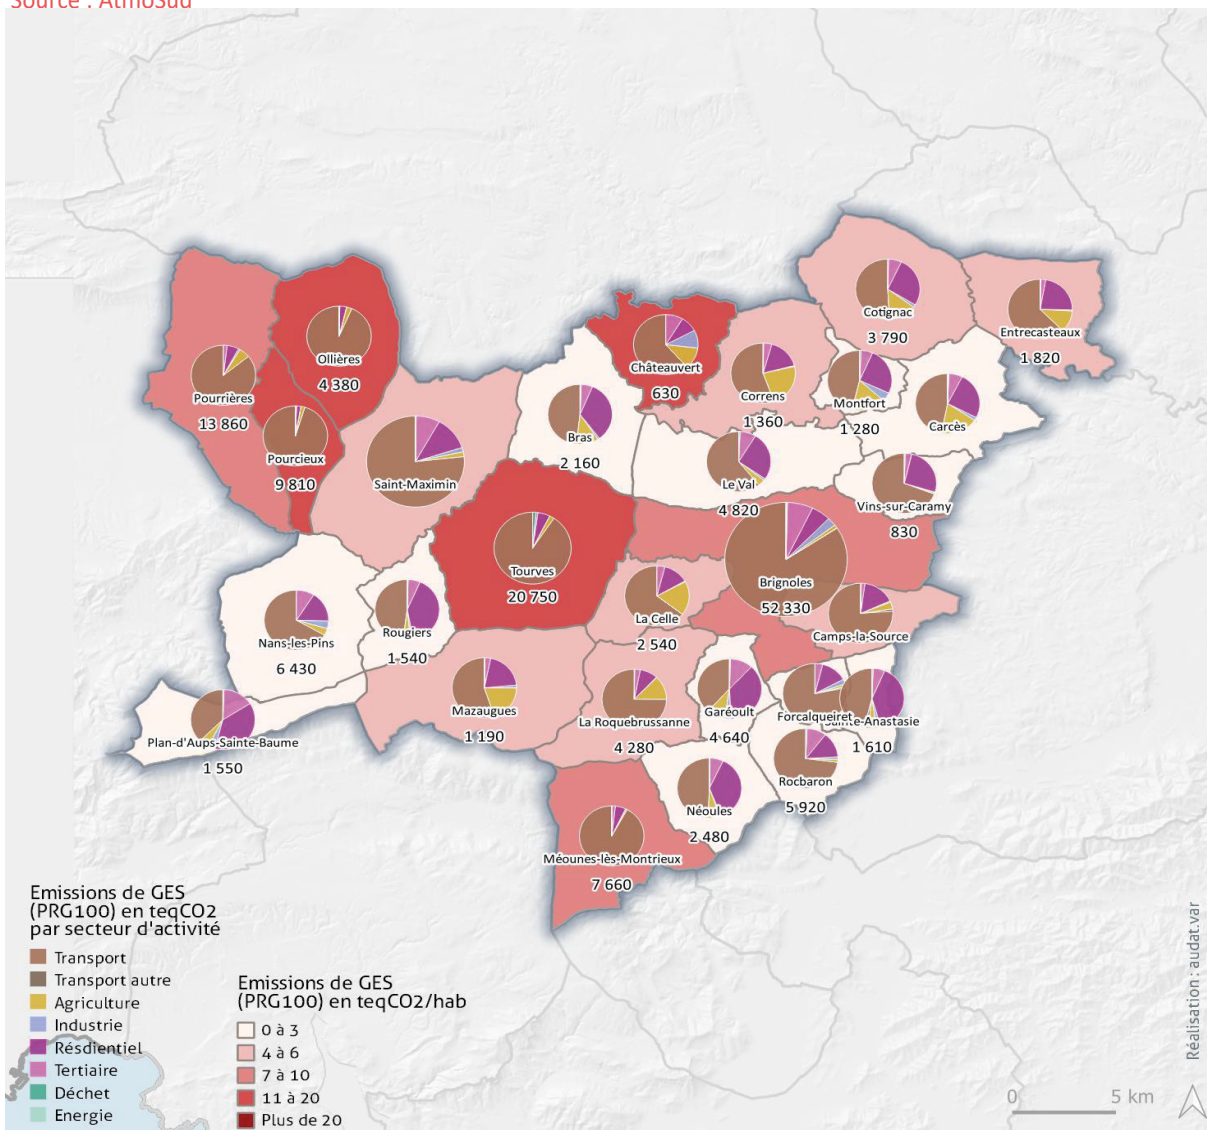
Source : AtmoSud

Cotignac
3 790

Entrecasteaux
1 820

Ollières
4 380

Pourrières
13 860

Pourcieux
9 810

Châteauvert
630

Correns
1 360

Montfort
1 280

Carcès

Bras
2 160

Saint-Maximin

Le Val
4 820

Vins-sur-Caramy
830

Tourves
20 750

Brignoles
52 330

Camps-la-Source

La Celle
2 540

Nans-les-Pins
6 430

Rougiers
1 540

Mazaugues
1 190

La Roquebrussanne
4 280

Garéoult
4 640

Forcalqueiret

Sainte-Anastasie
1 610

Plan-d'Aups-Sainte-Baume
1 550

Rocbaron
5 920

Néoules
2 480

Méounes-lès-Montrieux
7 660

Emissions de GES (PRG100) en teqCO2 par secteur d'activité
Transport
Transport autre
Agriculture
Industrie
Résdientiel
Tertiaire
Déchet
Energie

Emissions de GES (PRG100) en teqCO2/hab
0 à 3
4 à 6
7 à 10
11 à 20
Plus de 20

0
5 km

Réalisation : audat.var